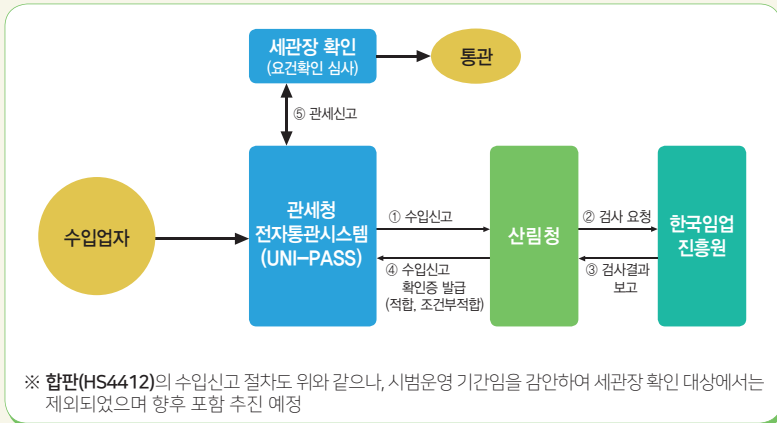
세관장 확인
(요건확인 심사)

통관

⑤ 관세신고

수입업자

관세청
전자통관시스템
(UNI-PASS)

① 수입신고

④ 수입신고
확인증 발급
(적합, 조건부적합)

산림청

② 검사 요청

③ 검사결과
보고

한국임업
진흥원

※ 합판(HS4412)의 수입신고 절차도 위와 같으나, 시범운영 기간임을 감안하여 세관장 확인 대상에서는 제외되었으며 향후 포함 추진 예정